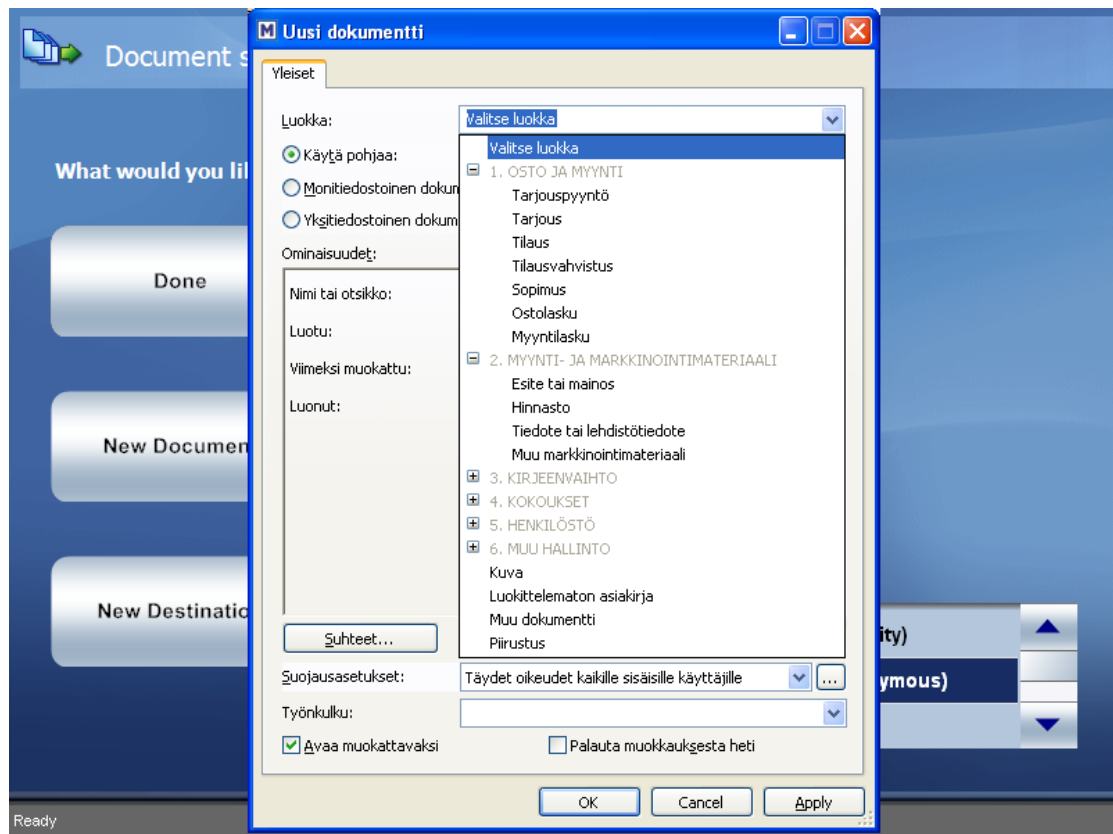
Document s

What would you lil

Done

New Documen

New Destinatio

ity)

ymous)

Ready

Uusi dokumentti

Yleiset

Luokka: Valitse luokka

Käytä pohjaa:

Monitiedostoinen dokum

Yksitiedostoinen dokum

Ominaisuudet:

Nimi tai otsikko:

Luotu:

Viimeksi muokattu:

Luonut:

Valitse luokka
1. OSTO JA MYYNTI
Tarjouspyyntö
Tarjous
Tilaus
Tilausvahvistus
Sopimus
Ostolasku
Myyntilasku
2. MYYNTI- JA MARKKINOINTIMATERIAALI
Esite tai mainos
Hinnasto
Tiedote tai lehdistötiedote
Muu markkinointimateriaali
3. KIRJEENVAIHTO
4. KOKOUKSET
5. HENKILÖSTÖ
6. MUU HALLINTO
Kuva
Luokittelematon asiakirja
Muu dokumentti
Piirustus

Suhteet...

Suojausasetukset: Täydet oikeudet kaikille sisäisille käyttäjille ...

Työnkulku:

Avaa muokattavaksi

Palauta muokkauksesta heti

OK Cancel Apply